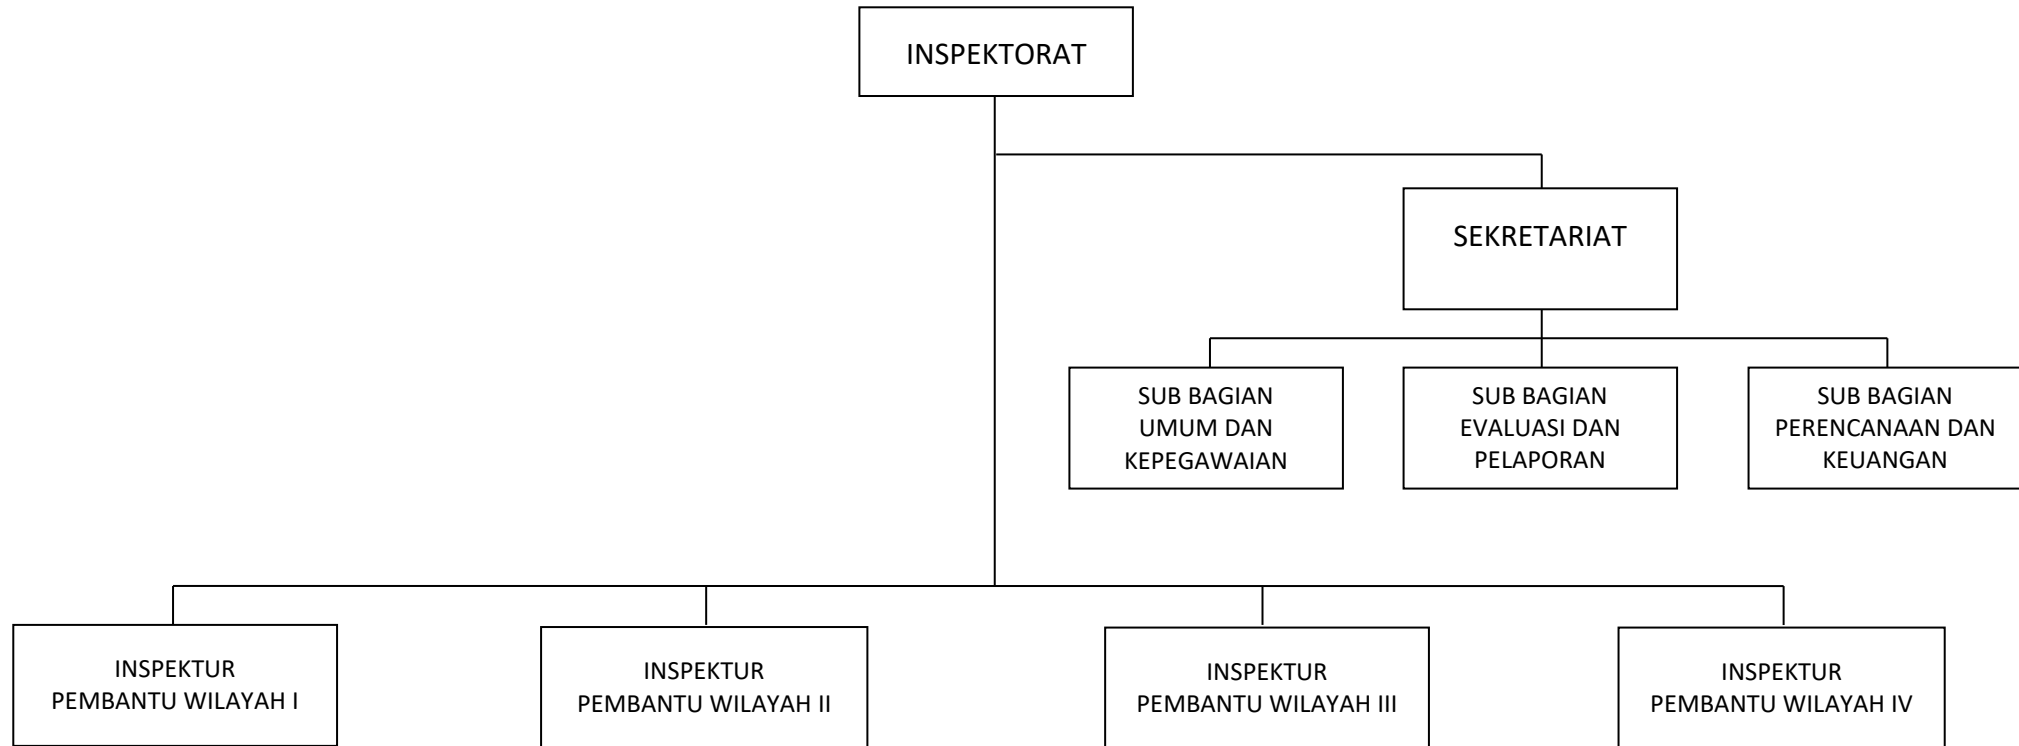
INSPEKTORAT

SEKRETARIAT

SUB BAGIAN UMUM DAN KEPEGAWAIAN

SUB BAGIAN EVALUASI DAN PELAPORAN

SUB BAGIAN PERENCANAAN DAN KEUANGAN

INSPEKTUR PEMBANTU WILAYAH I

INSPEKTUR PEMBANTU WILAYAH II

INSPEKTUR PEMBANTU WILAYAH III

INSPEKTUR PEMBANTU WILAYAH IV